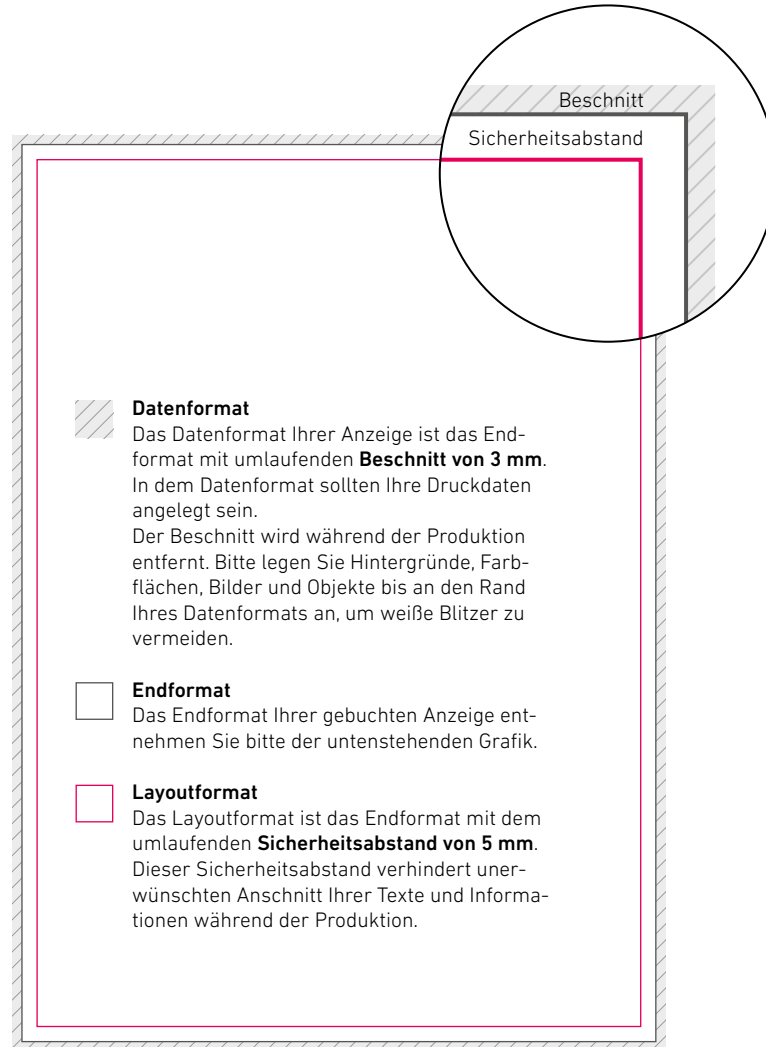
Beschnitt

Sicherheitsabstand

**Datenformat**
Das Datenformat Ihrer Anzeige ist das Endformat mit umlaufenden **Beschnitt von 3 mm**. In dem Datenformat sollten Ihre Druckdaten angelegt sein.
Der Beschnitt wird während der Produktion entfernt. Bitte legen Sie Hintergründe, Farbflächen, Bilder und Objekte bis an den Rand Ihres Datenformats an, um weiße Blitzer zu vermeiden.

**Endformat**
Das Endformat Ihrer gebuchten Anzeige entnehmen Sie bitte der untenstehenden Grafik.

**Layoutformat**
Das Layoutformat ist das Endformat mit dem umlaufenden **Sicherheitsabstand von 5 mm**. Dieser Sicherheitsabstand verhindert unerwünschten Anschnitt Ihrer Texte und Informationen während der Produktion.